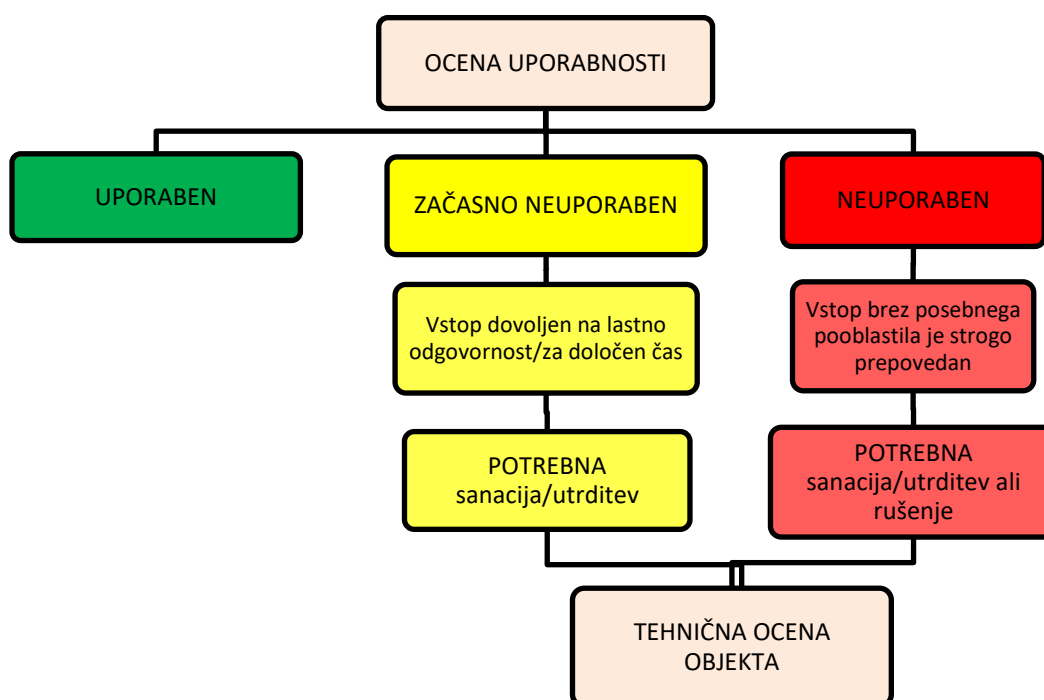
OCENA UPORABNOSTI

UPORABEN

ZAČASNO NEUPORABEN

NEUPORABEN

Vstop dovoljen na lastno odgovornost/za določen čas

Vstop brez posebnega pooblastila je strogo prepovedan

POTREBNA sanacija/utrditev

POTREBNA sanacija/utrditev ali rušenje

TEHNIČNA OCENA OBJEKTA